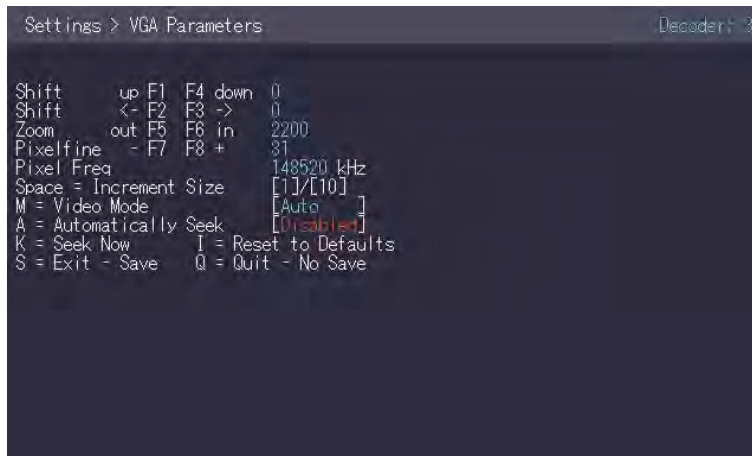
Settings > VGA Parameters

Decoder: 3

Shift up F1 F4 down 0
Shift <- F2 F3 -> 0
Zoom out F5 F6 in 2200
Pixelfine - F7 F8 + 31
Pixel Freq 148520 kHz
Space = Increment Size [1]/[10]
M = Video Mode [Auto ]
A = Automatically Seek [Disabled]
K = Seek Now I = Reset to Defaults
S = Exit - Save Q = Quit - No Save